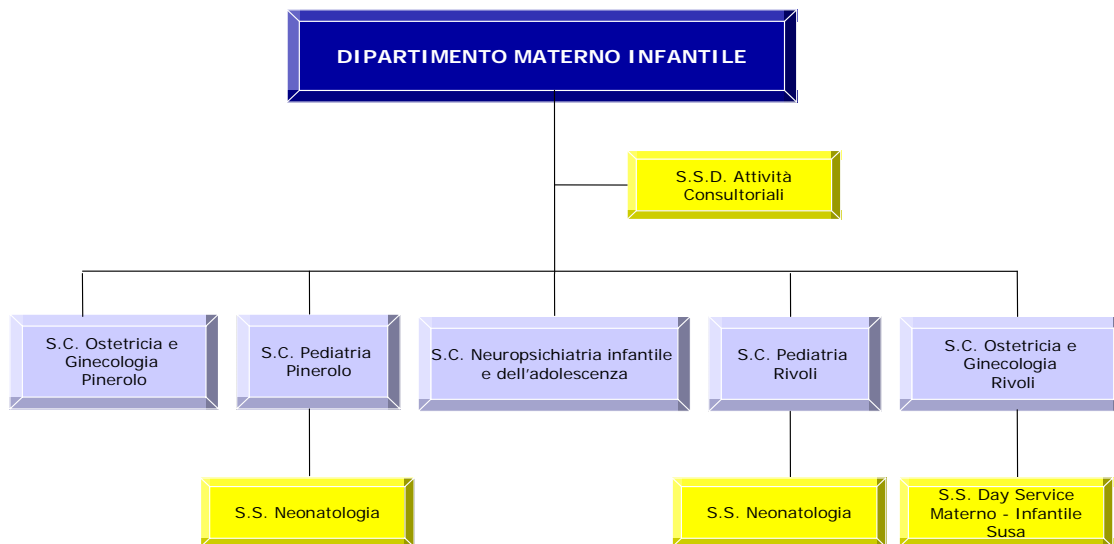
DIPARTIMENTO MATERNO INFANTILE

S.S.D. Attività Consultoriali

S.C. Ostetricia e Ginecologia Pinerolo

S.C. Pediatria Pinerolo

S.C. Neuropsichiatria infantile e dell'adolescenza

S.C. Pediatria Rivoli

S.C. Ostetricia e Ginecologia Rivoli

S.S. Neonatologia

S.S. Neonatologia

S.S. Day Service Materno - Infantile Susa